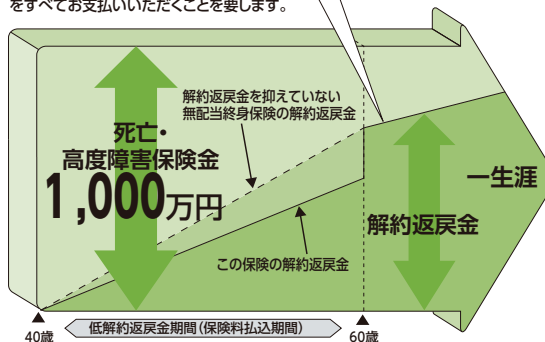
をすべてお支払いいただくことを要します。

解約返戻金を抑えていない無配当終身保険の解約返戻金

死亡・高度障害保険金

1,000万円

一生涯

解約返戻金

この保険の解約返戻金

40歳

低解約返戻金期間(保険料払込期間)

60歳